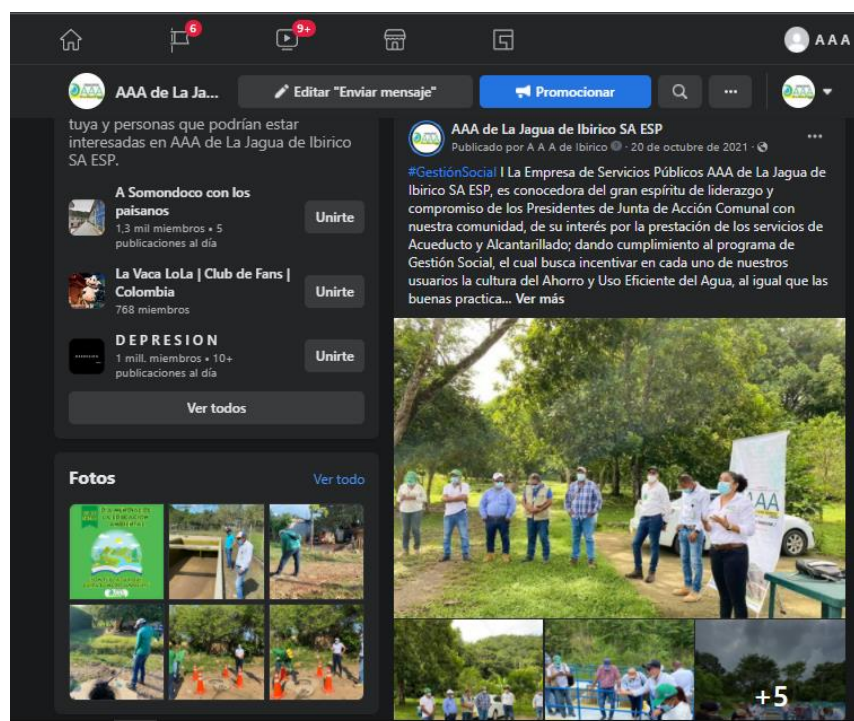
6

9+

AAA

AAA de La Ja...

Editar "Enviar mensaje"

Promocionar

...

tuya y personas que podrían estar interesadas en AAA de La Jagua de Ibirico SA ESP.

A Somondoco con los paisanos
1,3 mil miembros • 5 publicaciones al día
Unirte

La Vaca LoLa | Club de Fans | Colombia
768 miembros
Unirte

DEPRESION
1 mill. miembros • 10+ publicaciones al día
Unirte

Ver todos

Fotos
Ver todo

AAA de La Jagua de Ibirico SA ESP
Publicado por A A A de Ibirico · 20 de octubre de 2021 ·

...

#GestiónSocial I La Empresa de Servicios Públicos AAA de La Jagua de Ibirico SA ESP, es conocedora del gran espíritu de liderazgo y compromiso de los Presidentes de Junta de Acción Comunal con nuestra comunidad, de su interés por la prestación de los servicios de Acueducto y Alcantarillado; dando cumplimiento al programa de Gestión Social, el cual busca incentivar en cada uno de nuestros usuarios la cultura del Ahorro y Uso Eficiente del Agua, al igual que las buenas practica... Ver más

AAA

+5